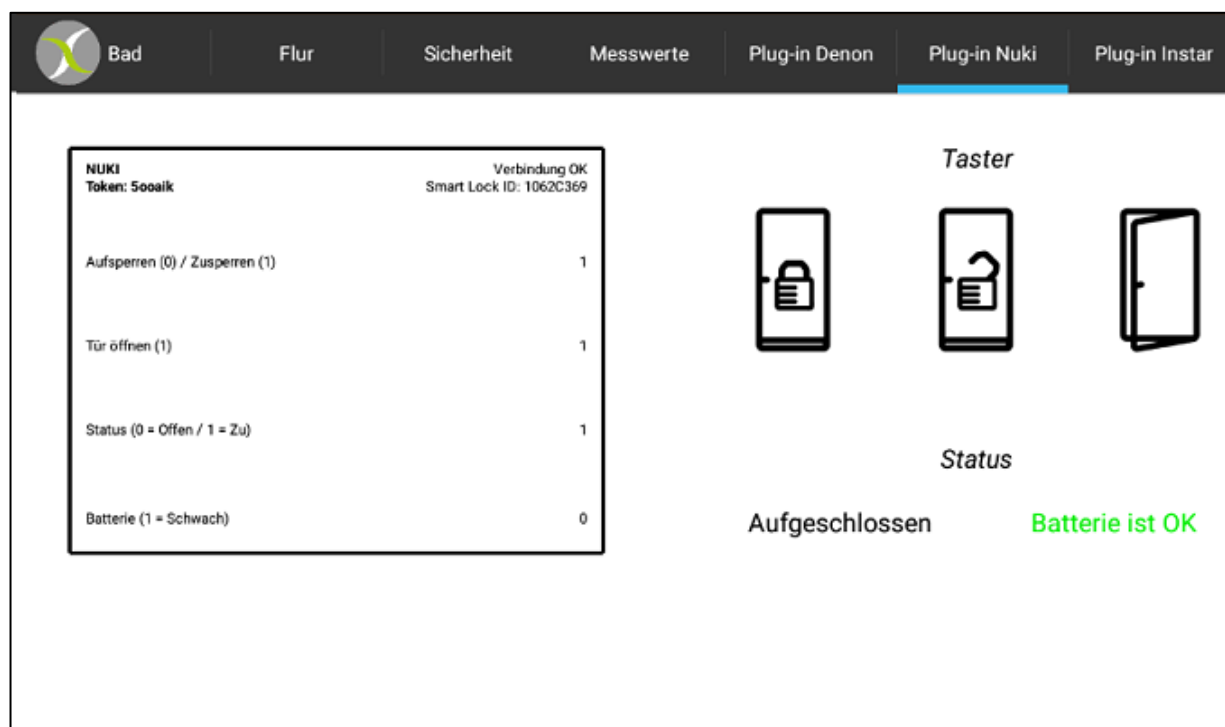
Bad
Flur
Sicherheit
Messwerte
Plug-in Denon
Plug-in Nuki
Plug-in Instar

NUKI
Token: 5ooaik

Verbindung OK
Smart Lock ID: 1062C369

| | |
|---|---|
| Aufsperren (0) / Zusperren (1) | 1 |
| Tür öffnen (1) | 1 |
| Status (0 = Offen / 1 = Zu) | 1 |
| Batterie (1 = Schwach) | 0 |

Taster

Status

Aufgeschlossen

Batterie ist OK